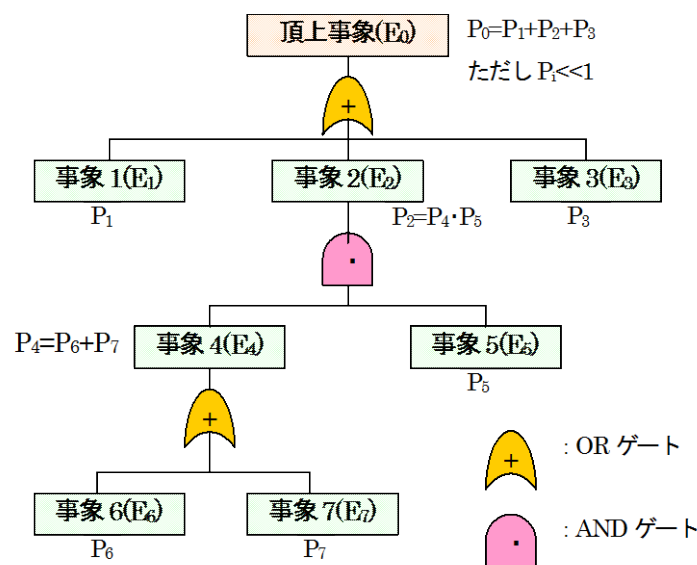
頂上事象($E_0$)

$P_0=P_1+P_2+P_3$

ただし $P_i<<1$

+

事象 1($E_1$)

$P_1$

事象 2($E_2$)

$P_2=P_4 \cdot P_5$

事象 3($E_3$)

$P_3$

·

$P_4=P_6+P_7$

事象 4($E_4$)

事象 5($E_5$)

$P_5$

+

事象 6($E_6$)

$P_6$

事象 7($E_7$)

$P_7$

+ : OR ゲート

· : AND ゲート